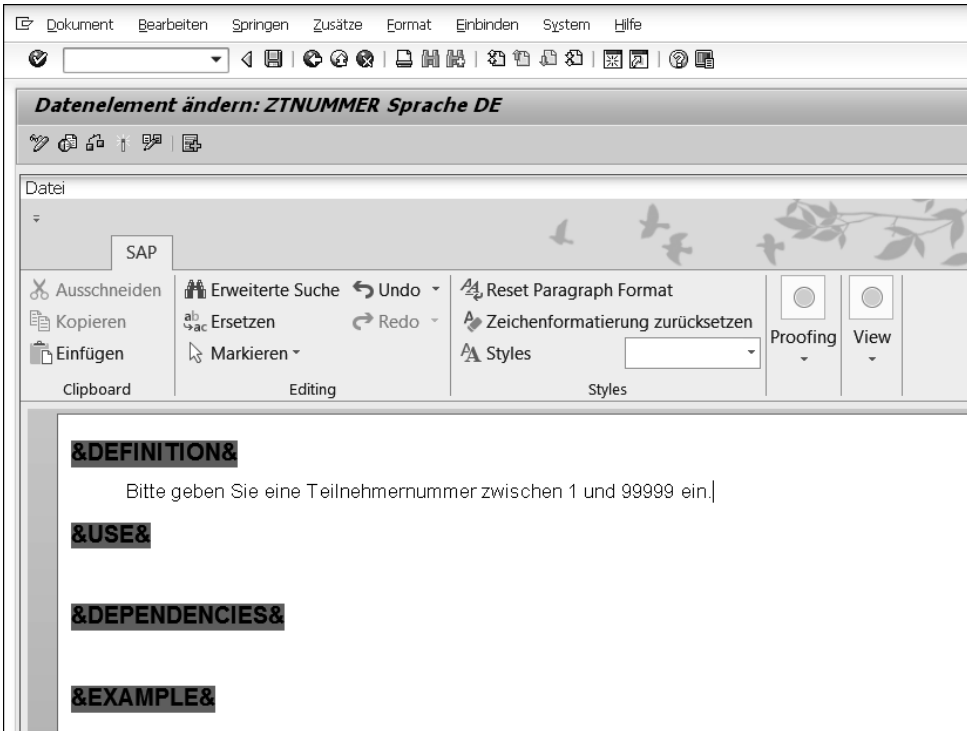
Dokument Bearbeiten Springen Zusätze Format Einbinden System Hilfe

Datenelement ändern: ZTNUMMER Sprache DE

Datei

SAP

Ausschneiden
Kopieren
Einfügen
Clipboard

Erweiterte Suche
Undo
Ersetzen
Redo
Markieren
Editing

Reset Paragraph Format
Zeichenformatierung zurücksetzen
Styles
Styles

Proofing
View

&DEFINITION&

Bitte geben Sie eine Teilnehmernummer zwischen 1 und 99999 ein.

&USE&

&DEPENDENCIES&

&EXAMPLE&